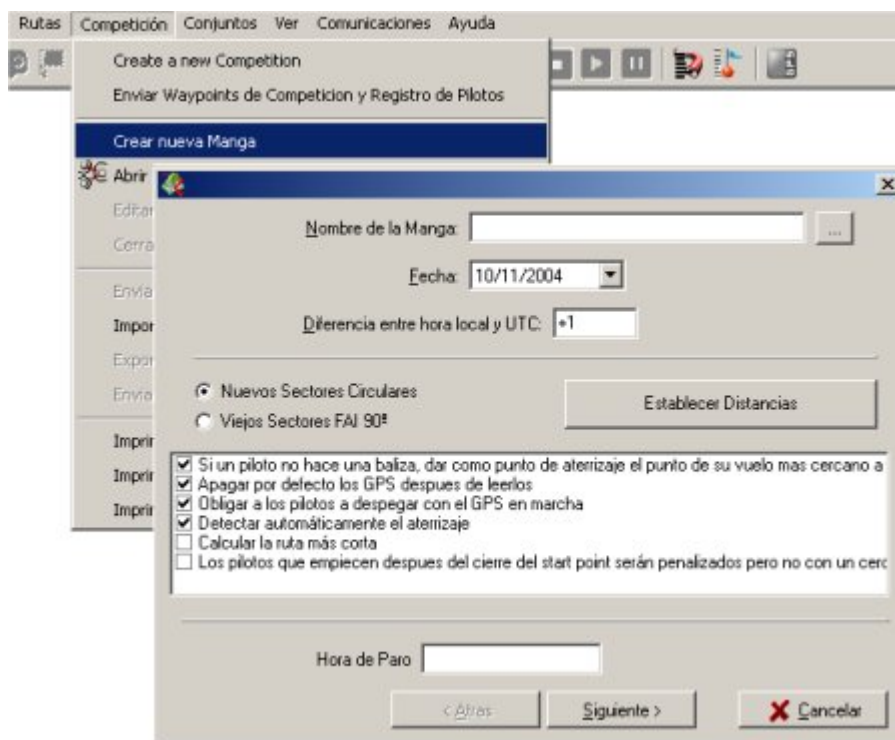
Rutas Competición Conjuntos Ver Comunicaciones Ayuda

Create a new Competition
Enviar Waypoints de Competicion y Registro de Pilotos
Crear nueva Manga
Abrir
Editar
Cerra
Envia
Impor
Expor
Envia
Imprir
Imprir
Imprir

Nombre de la Manga:
...
Fecha: 10/11/2004
Diferencia entre hora local y UTC: +1

Nuevos Sectores Circulares
Viejos Sectores FAI 90º
Establecer Distancias

Si un piloto no hace una baliza, dar como punto de aterrizaje el punto de su vuelo mas cercano a
Apagar por defecto los GPS despues de leerlos
Obligar a los pilotos a despegar con el GPS en marcha
Detectar automáticamente el aterrizaje
Calcular la ruta más corta
Los pilotos que empiecen despues del cierre del start point serán penalizados pero no con un cerc

Hora de Paro
< Atrás
Siguiente >
Cancelar